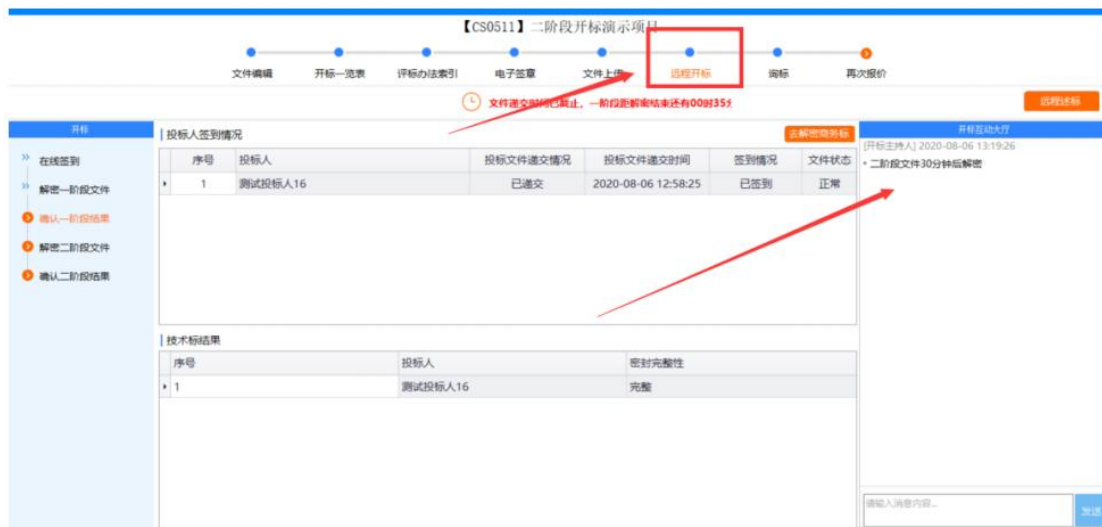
【CS0511】二阶段开标演示项目

文件编辑 开标一览表 评标办法索引 电子签章 文件上传 远程开标 询标 再次报价

文件递交时间已截止，一阶段距解密结束还有00时35分

远程述标

开标

在线签到
解密一阶段文件
确认一阶段结果
解密二阶段文件
确认二阶段结果

投标人签到情况

去解密商务标

| | 序号 | 投标人 | 投标文件递交情况 | 投标文件递交时间 | 签到情况 | 文件状态 |
|---|---|---|---|---|---|---|
| ▸ | 1 | 测试投标人16 | 已递交 | 2020-08-06 12:58:25 | 已签到 | 正常 |

技术标结果

| 序号 | 投标人 | 密封完整性 |
|---|---|---|
| ▸ 1 | 测试投标人16 | 完整 |

开标互动大厅

[开标主持人] 2020-08-06 13:19:26
• 二阶段文件30分钟后解密

请输入消息内容...

发送